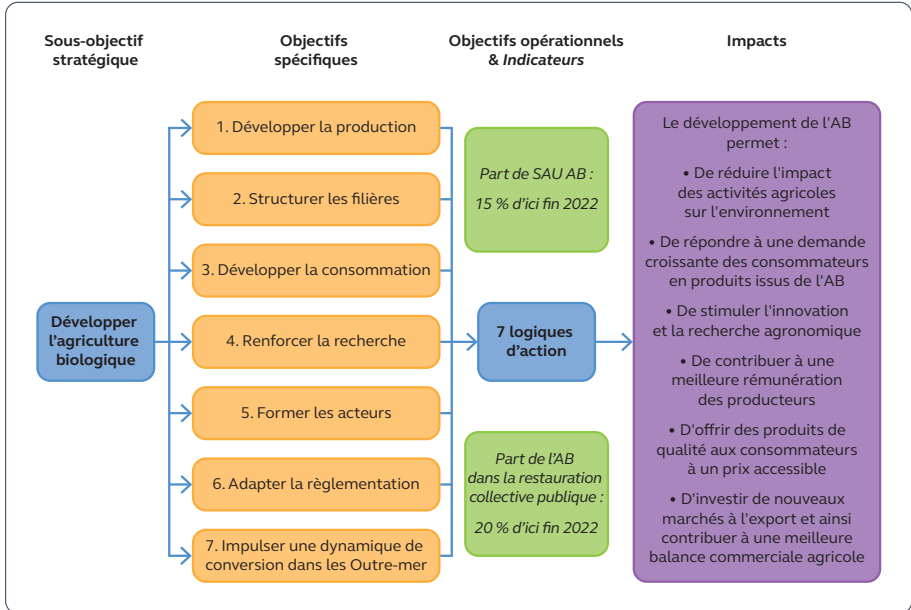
Sous-objectif stratégique

Objectifs spécifiques

Objectifs opérationnels & *Indicateurs*

Impacts

Développer l'agriculture biologique

1. Développer la production

2. Structurer les filières

3. Développer la consommation

4. Renforcer la recherche

5. Former les acteurs

6. Adapter la règlementation

7. Impulser une dynamique de conversion dans les Outre-mer

*Part de SAU AB :*

*15 % d'ici fin 2022*

7 logiques d'action

*Part de l'AB dans la restauration collective publique :*

*20 % d'ici fin 2022*

Le développement de l'AB permet :

• De réduire l'impact des activités agricoles sur l'environnement

• De répondre à une demande croissante des consommateurs en produits issus de l'AB

• De stimuler l'innovation et la recherche agronomique

• De contribuer à une meilleure rémunération des producteurs

• D'offrir des produits de qualité aux consommateurs à un prix accessible

• D'investir de nouveaux marchés à l'export et ainsi contribuer à une meilleure balance commerciale agricole